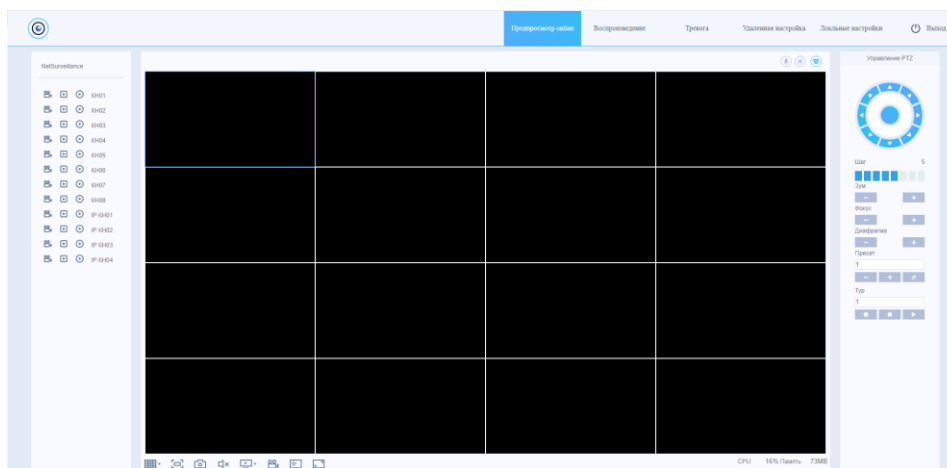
Предпросмотр online
Воспроизведение
Тревога
Удаленная настройка
Локальные настройки
Выход

NetSurveillance

КН01
КН02
КН03
КН04
КН05
КН06
КН07
КН08
IP КН01
IP КН02
IP КН03
IP КН04

Управление PTZ

Шаг
5
Зум
Фокус
Диафрагма
Пресет
1
Тур
1

CPU 16% Память 73MB